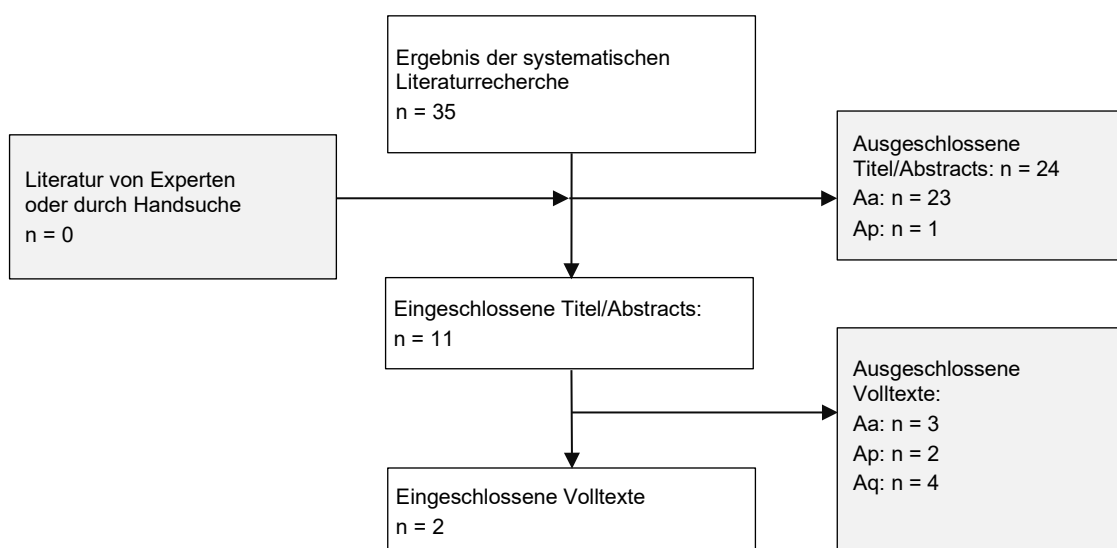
Ergebnis der systematischen Literaturrecherche
n = 35

Literatur von Experten oder durch Handsuche
n = 0

Ausgeschlossene Titel/Abstracts: n = 24
Aa: n = 23
Ap: n = 1

Eingeschlossene Titel/Abstracts:
n = 11

Ausgeschlossene Volltexte:
Aa: n = 3
Ap: n = 2
Aq: n = 4

Eingeschlossene Volltexte
n = 2